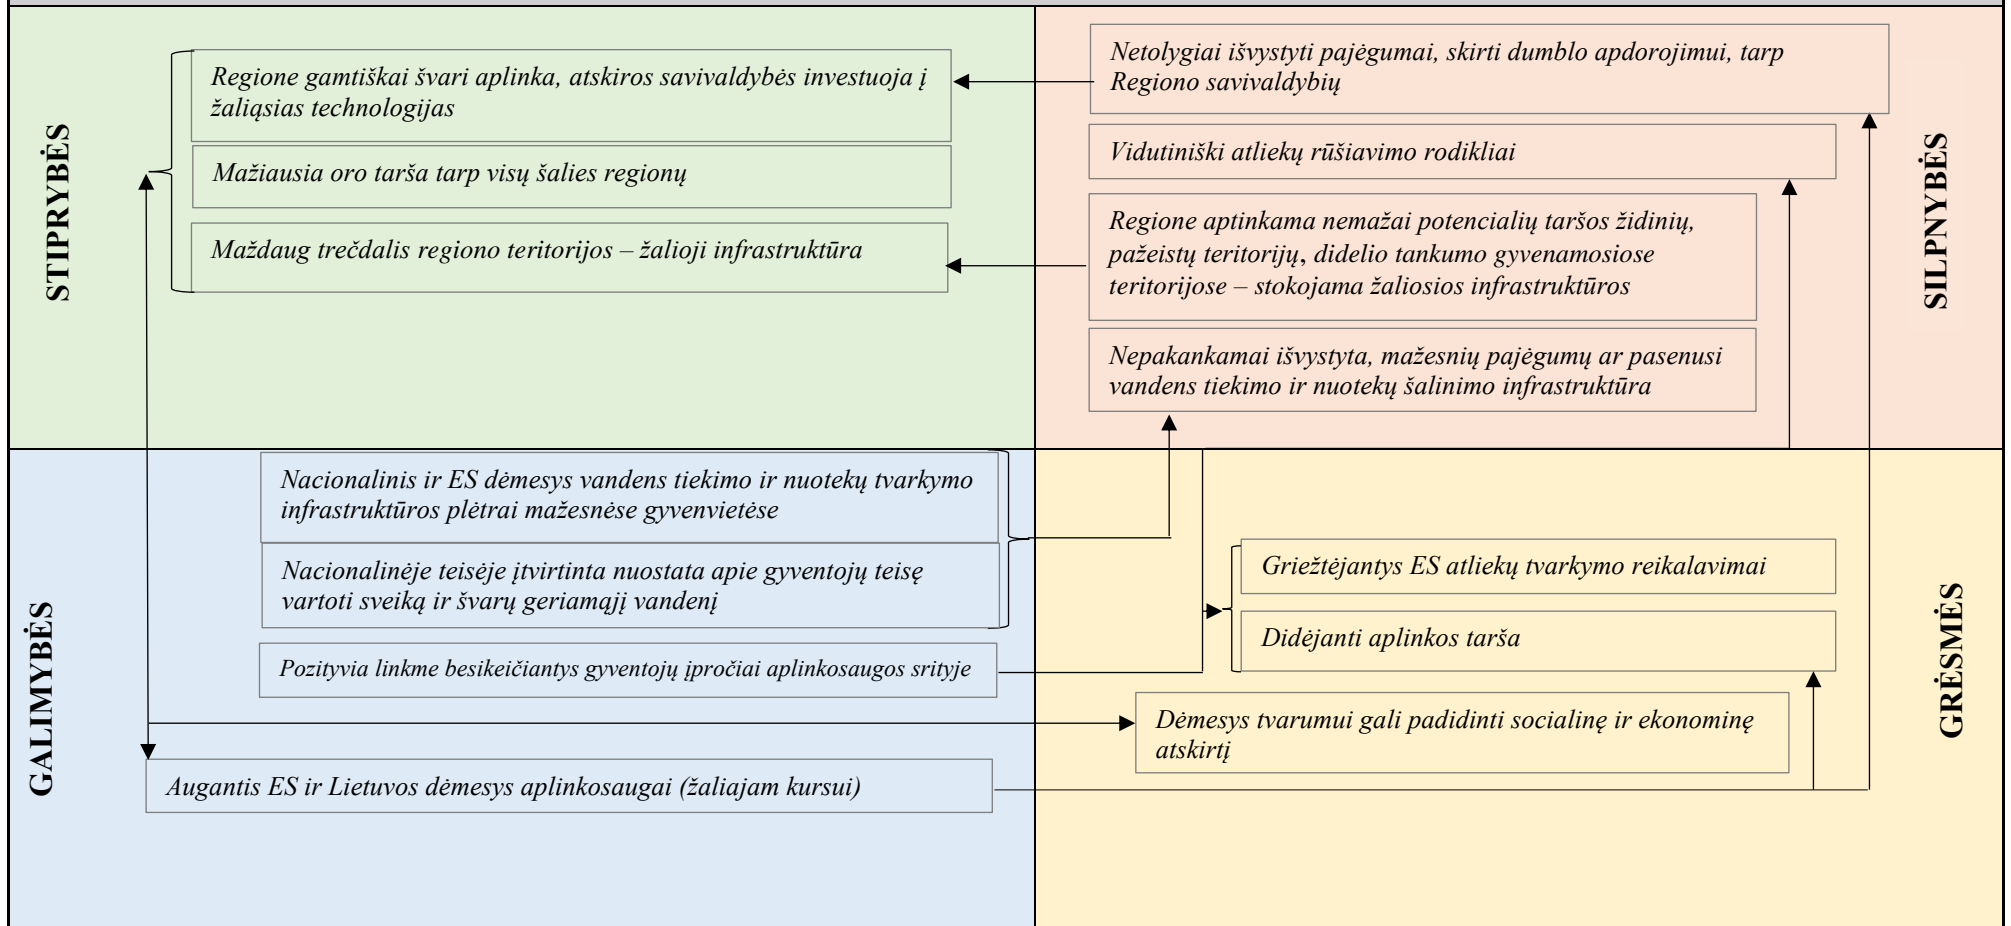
STIPRYBĖS

Regione gamtiškai švari aplinka, atskiros savivaldybės investuoja į žaliąsias technologijas

Mažiausia oro tarša tarp visų šalies regionų

Maždaug trečdalis regiono teritorijos – žalioji infrastruktūra

Netolygiai išvystyti pajėgumai, skirti dumblo apdorojimui, tarp Regiono savivaldybių

Vidutiniški atliekų rūšiavimo rodikliai

Regione aptinkama nemažai potencialių taršos židinių, pažeistų teritorijų, didelio tankumo gyvenamosiose teritorijose – stokojama žaliosios infrastruktūros

Nepakankamai išvystyta, mažesnių pajėgumų ar pasenusi vandens tiekimo ir nuotekų šalinimo infrastruktūra

SILPNYBĖS

GALIMYBĖS

Nacionalinis ir ES dėmesys vandens tiekimo ir nuotekų tvarkymo infrastruktūros plėtrai mažesnėse gyvenvietėse

Nacionalinėje teisėje įtvirtinta nuostata apie gyventojų teisę vartoti sveiką ir švarų geriamąjį vandenį

Pozityvia linkme besikeičiantys gyventojų įpročiai aplinkosaugos srityje

Augantis ES ir Lietuvos dėmesys aplinkosaugai (žaliajam kursui)

Griežtėjantys ES atliekų tvarkymo reikalavimai

Didėjanti aplinkos tarša

Dėmesys tvarumui gali padidinti socialinę ir ekonominę atskirtį

GRĖSMĖS